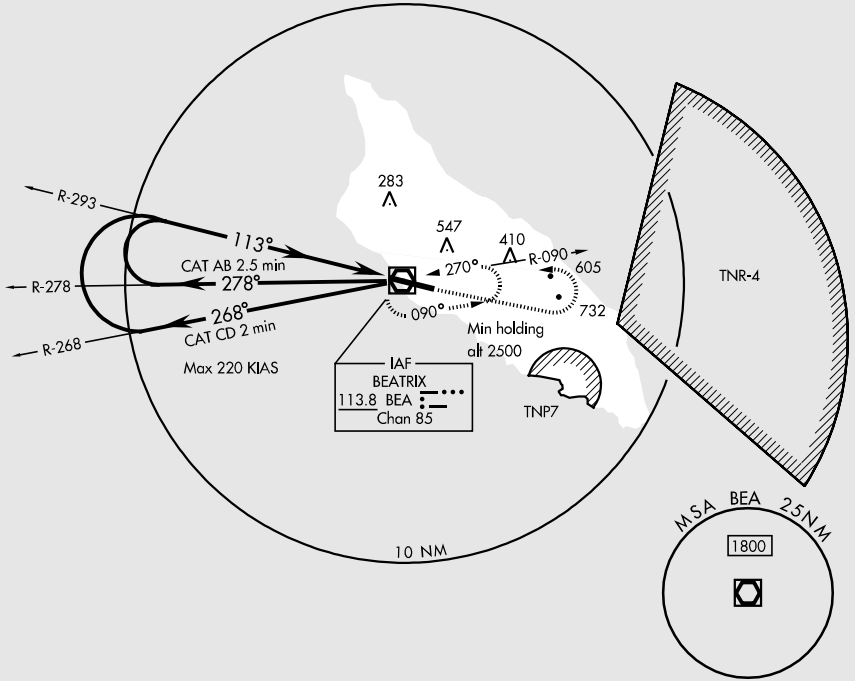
R-293

113°

CAT AB 2.5 min

R-278

278°

268°

R-268

CAT CD 2 min

Max 220 KIAS

283

547

410

R-090

270°

605

090°

732

Min holding
alt 2500

IAF
BEATRIX
113.8 BEA
Chan 85

TNP7

TNR-4

10 NM

MSA BEA 25NM

1800